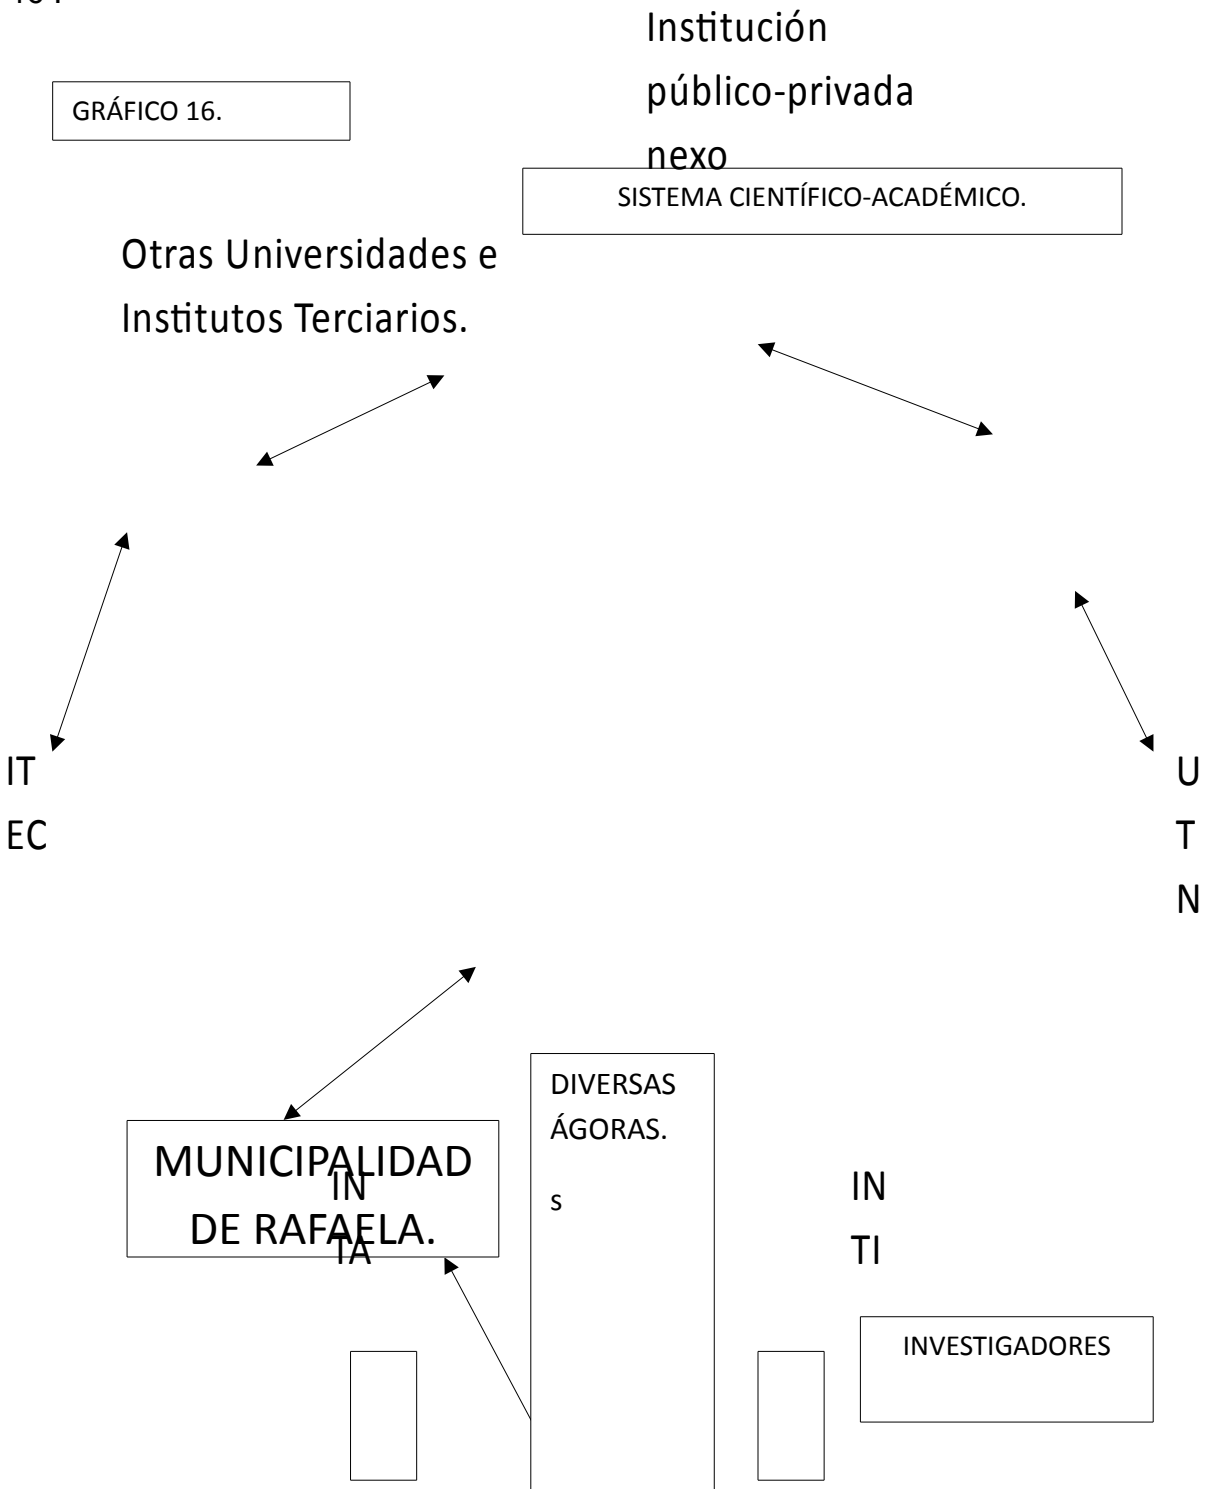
GRÁFICO 16.

Institución público-privada nexo

SISTEMA CIENTÍFICO-ACADÉMICO.

Otras Universidades e Institutos Terciarios.

IT
EC

U
T
N

MUNICIPALIDAD DE RAFAELA.

IN
TA

DIVERSAS ÁGORAS.

s

IN
TI

INVESTIGADORES